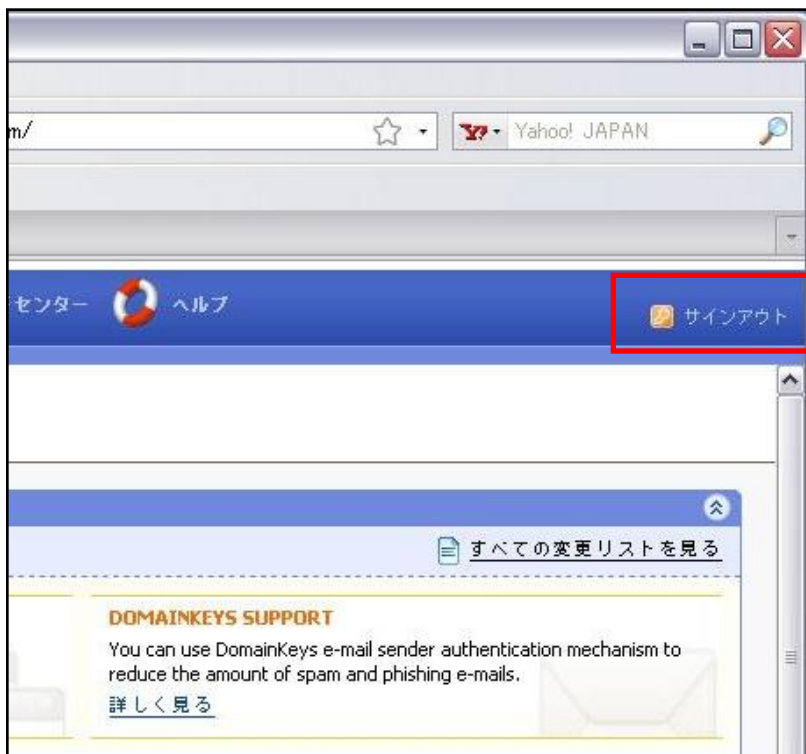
m/

Yahoo! JAPAN

センター ヘルプ

サインアウト

すべての変更リストを見る

DOMAINKEYS SUPPORT

You can use DomainKeys e-mail sender authentication mechanism to reduce the amount of spam and phishing e-mails.

詳しく見る